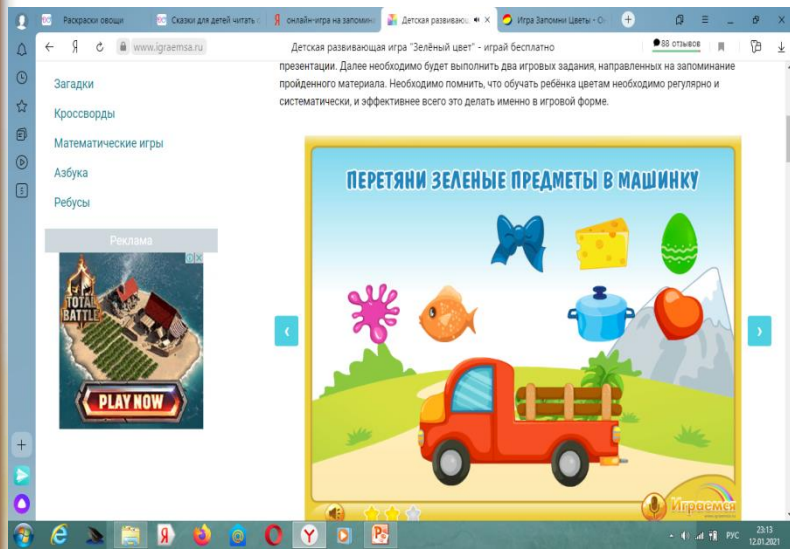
Раскраски овощи
Сказки для детей читать
онлайн-игра на запоминание
Детская развивающ
Игра Запомни Цвета - О

www.igraemsa.ru
Детская развивающая игра "Зелёный цвет" - играй бесплатно
88 отзывов

Загадки
Кроссворды
Математические игры
Азбука
Ребусы

Реклама

TOTAL BATTLE
PLAY NOW

презентации. Далее необходимо будет выполнить два игровых задания, направленных на запоминание пройденного материала. Необходимо помнить, что обучать ребёнка цветам необходимо регулярно и систематически, и эффективнее всего это делать именно в игровой форме.

ПЕРЕТЯНИ ЗЕЛЕНЫЕ ПРЕДМЕТЫ В МАШИНКУ

Играемся

РУС
23:13
12.01.2021